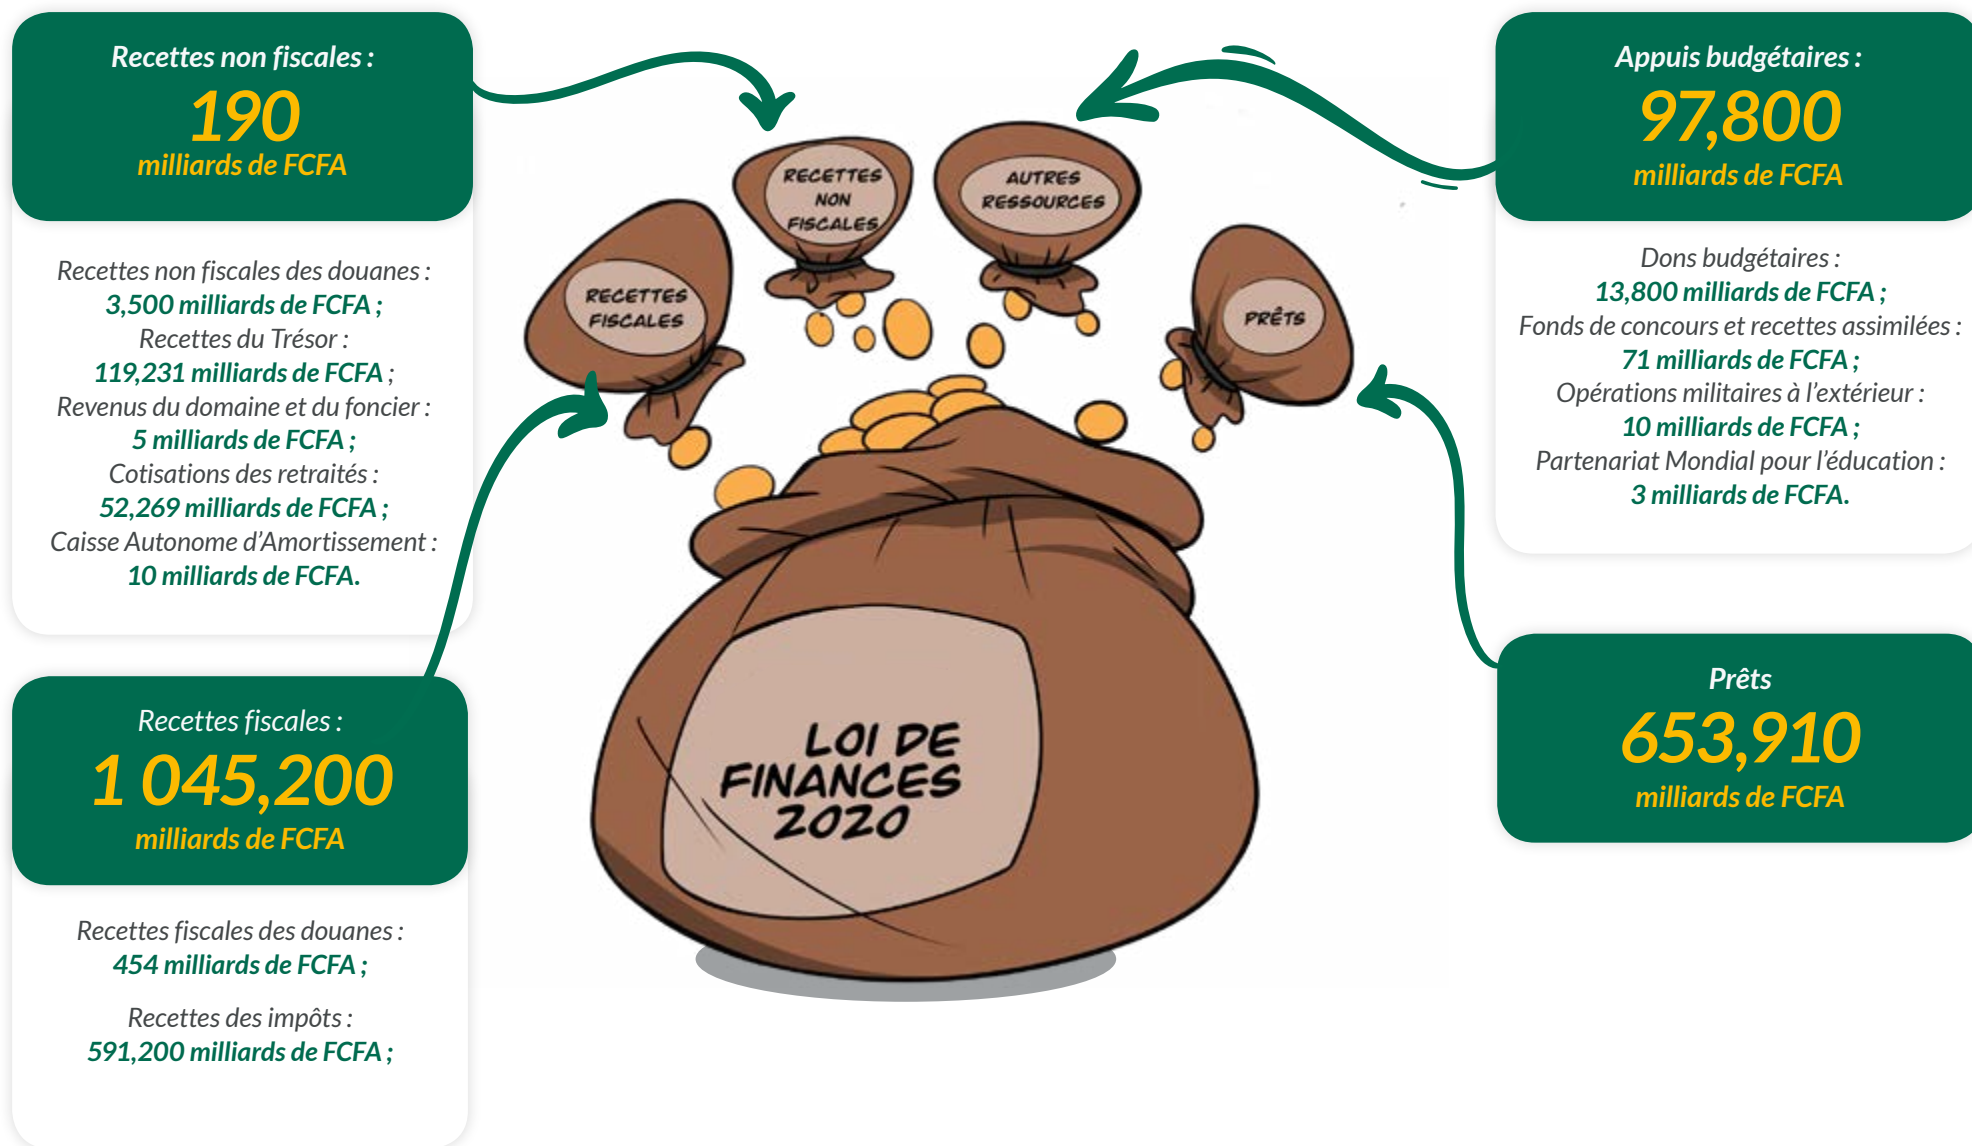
Recettes non fiscales :
190
milliards de FCFA

Recettes non fiscales des douanes :
3,500 milliards de FCFA ;
Recettes du Trésor :
119,231 milliards de FCFA ;
Revenus du domaine et du foncier :
5 milliards de FCFA ;
Cotisations des retraités :
52,269 milliards de FCFA ;
Caisse Autonome d'Amortissement :
10 milliards de FCFA.

Recettes fiscales :
1 045,200
milliards de FCFA

Recettes fiscales des douanes :
454 milliards de FCFA ;

Recettes des impôts :
591,200 milliards de FCFA ;

RECETTES NON FISCALES

AUTRES RESSOURCES

RECETTES FISCALES

PRÊTS

LOI DE FINANCES 2020

Appuis budgétaires :
97,800
milliards de FCFA

Dons budgétaires :
13,800 milliards de FCFA ;
Fonds de concours et recettes assimilées :
71 milliards de FCFA ;
Opérations militaires à l'extérieur :
10 milliards de FCFA ;
Partenariat Mondial pour l'éducation :
3 milliards de FCFA.

Prêts
653,910
milliards de FCFA